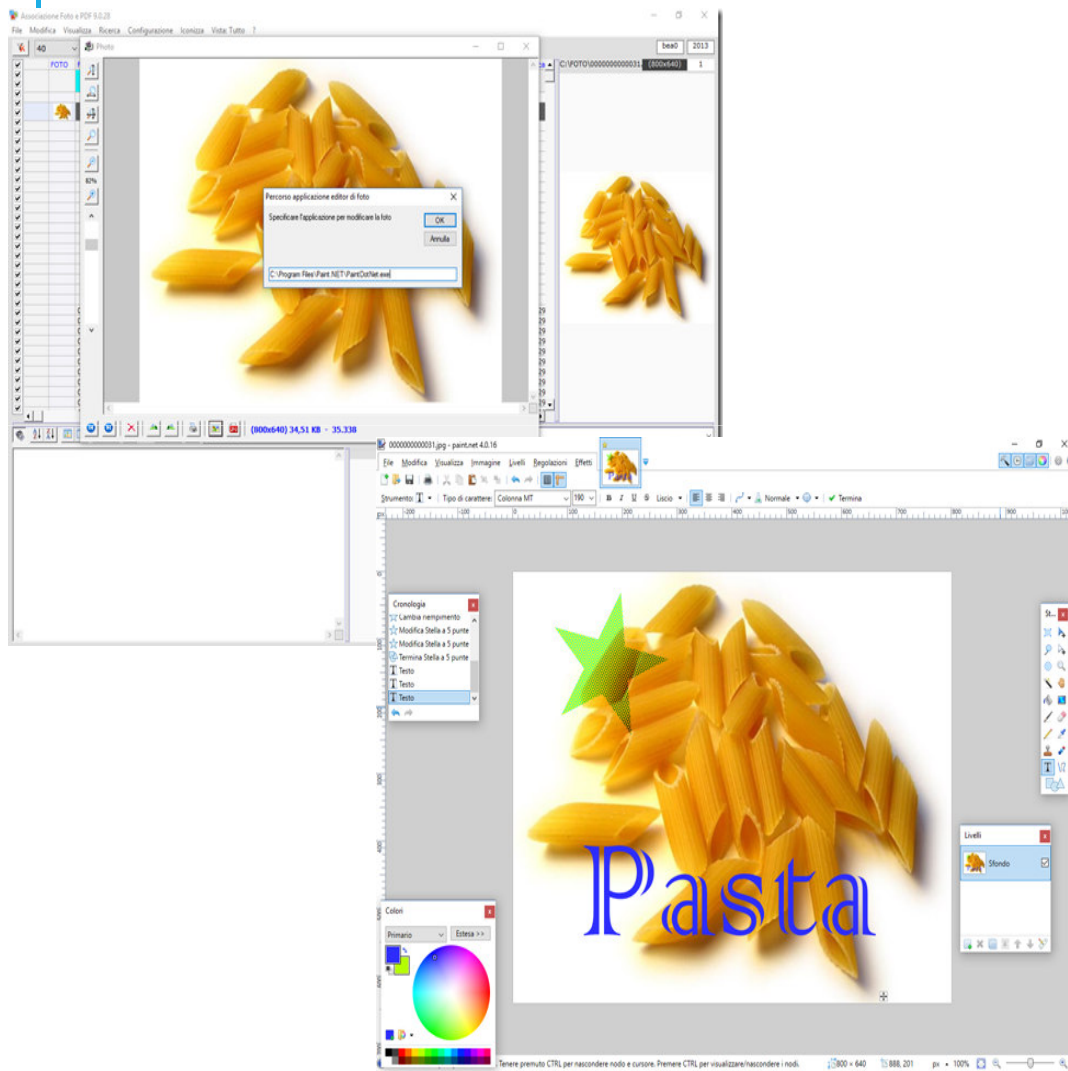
Associazione Foto e PDF 9.0.28

File Modifica Visualizza Ricerca Configurazione Iconizza Vista Tutto ?

40

FOTO

Photo

bea0 2013

C:\FOTO\0000000000031 (800x640) 1

Percorso applicazione editor di foto

Specificare l'applicazione per modificare la foto

OK

Annulla

C:\Program Files\Paint.NET\PaintDotNet.exe

(800x640) 34,51 KB - 35.338

0000000000031.jpg - paint.net 4.0.16

File Modifica Visualizza Immagine Livelli Regolazioni Effetti

Strumento: Tipo di carattere: Colonna MT 190 Liscio Normale Termina

Cronologia

Cambia riempimento

Modifica Stella a 5 punte

Modifica Stella a 5 punte

Termina Stella a 5 punte

Testo

Testo

Testo

Pasta

Livelli

Sfondo

Colori

Primario

Estesa >>

Tenere premuto CTRL per nascondere nodo e cursore. Premere CTRL per visualizzare/nascondere i nodi.

800 × 640 888, 201 px 100%